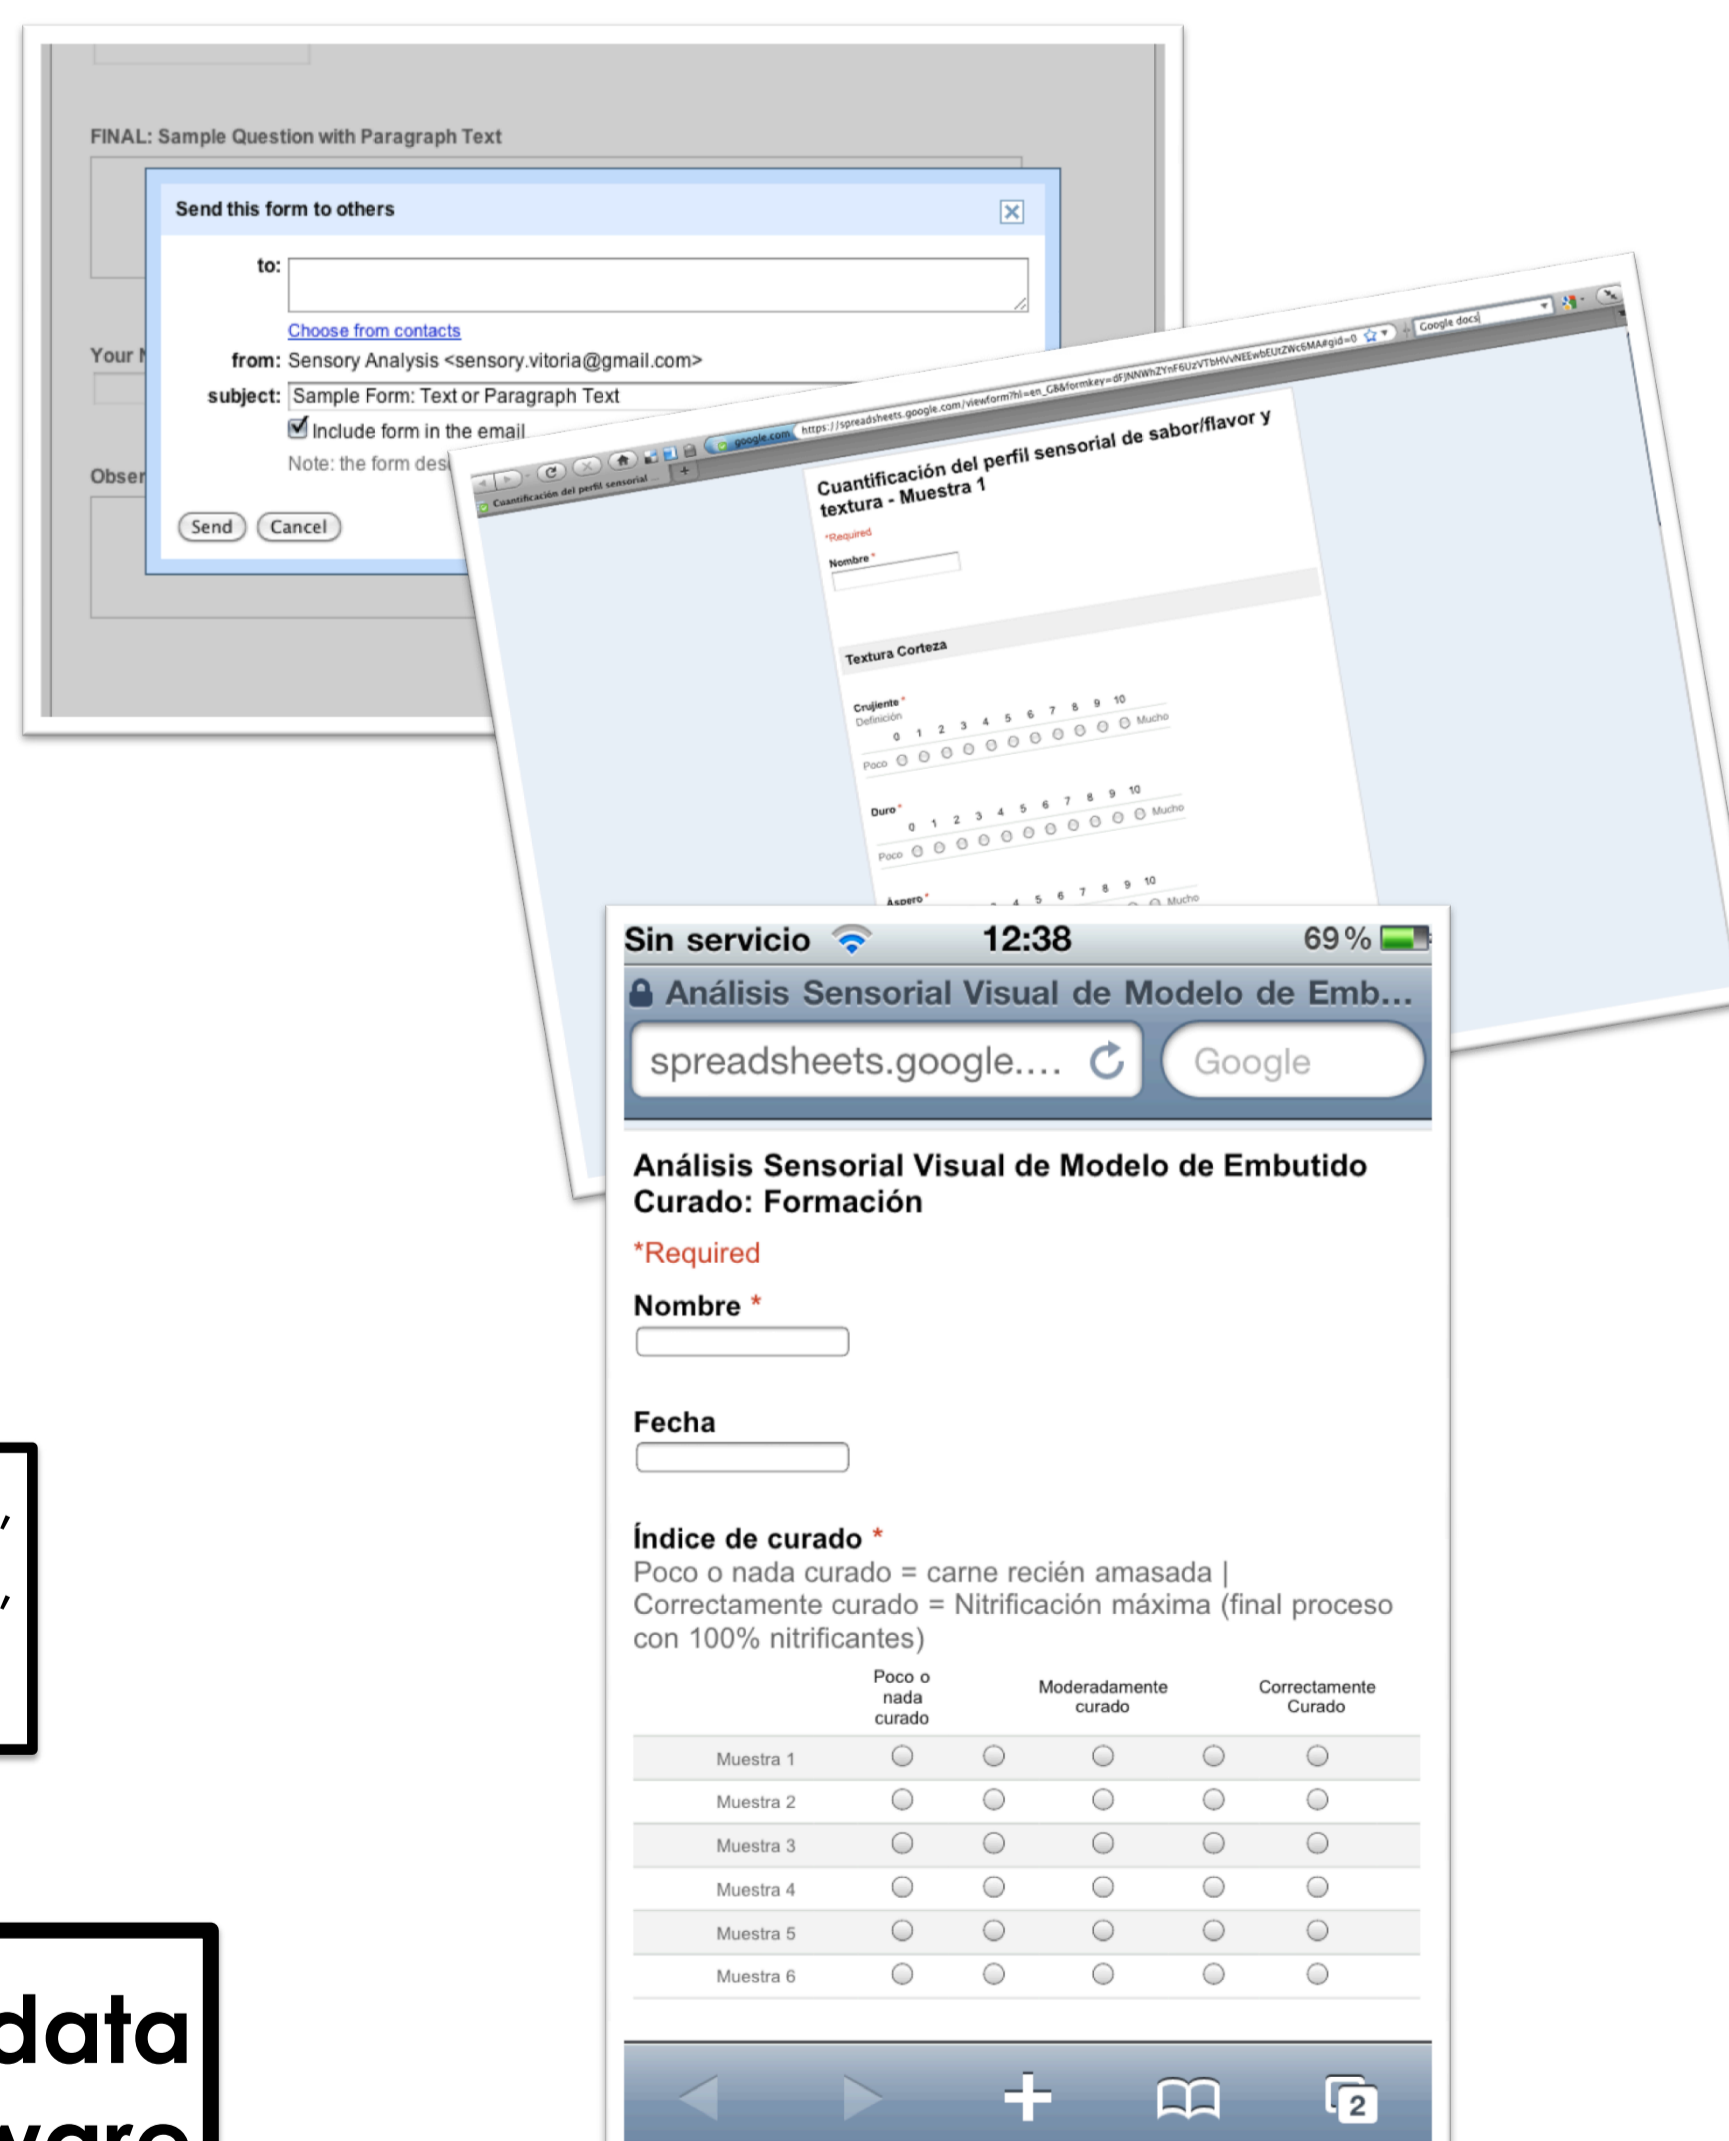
FINAL: Sample Question with Paragraph Text

Send this form to others

to:

Choose from contacts

from: Sensory Analysis <sensory.vitoria@gmail.com>

subject: Sample Form: Text or Paragraph Text

Include form in the email

Note: the form des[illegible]

Send Cancel

Your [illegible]

Obser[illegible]

Cuantificación del perfil sensorial

https://spreadsheets.google.com/viewform?hl=en_GB&formkey=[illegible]

Google docs

Cuantificación del perfil sensorial de sabor/flavor y textura - Muestra 1

*Required

Nombre *

Textura Corteza

Crujiente *
Definición

0 1 2 3 4 5 6 7 8 9 10
Poco Mucho

Duro *

0 1 2 3 4 5 6 7 8 9 10
Poco Mucho

Áspero *

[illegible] 4 5 6 7 8 9 10
Mucho

Sin servicio 12:38 69 %

Análisis Sensorial Visual de Modelo de Emb...

spreadsheets.google....

Google

Análisis Sensorial Visual de Modelo de Embutido Curado: Formación

*Required

Nombre *

Fecha

Índice de curado *
Poco o nada curado = carne recién amasada | Correctamente curado = Nitrificación máxima (final proceso con 100% nitrificantes)

| | Poco o nada curado | | Moderadamente curado | | Correctamente Curado |
|---|---|---|---|---|---|
| Muestra 1 | | | | | |
| Muestra 2 | | | | | |
| Muestra 3 | | | | | |
| Muestra 4 | | | | | |
| Muestra 5 | | | | | |
| Muestra 6 | | | | | |

2

,
,

data
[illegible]